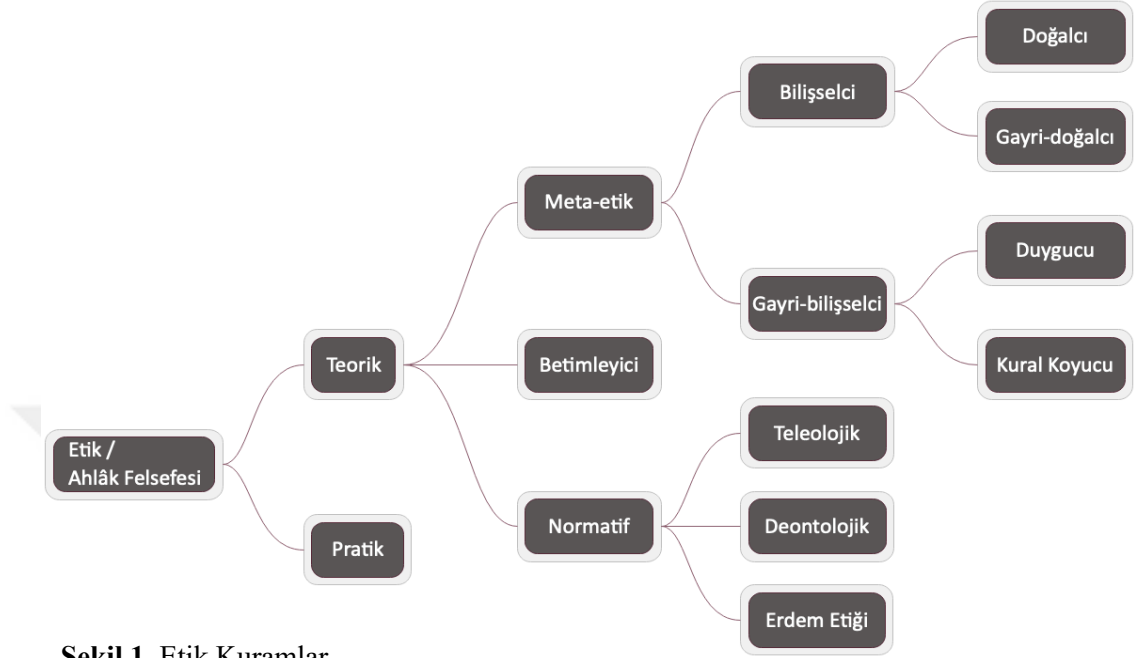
Doğalcı

Bilişselci

Gayri-doğalcı

Meta-etik

Duygucu

Gayri-bilişselci

Teorik

Betimleyici

Kural Koyucu

Etik / Ahlâk Felsefesi

Teleolojik

Normatif

Deontolojik

Pratik

Erdem Etiği

Şekil 1. Etik Kuramlar